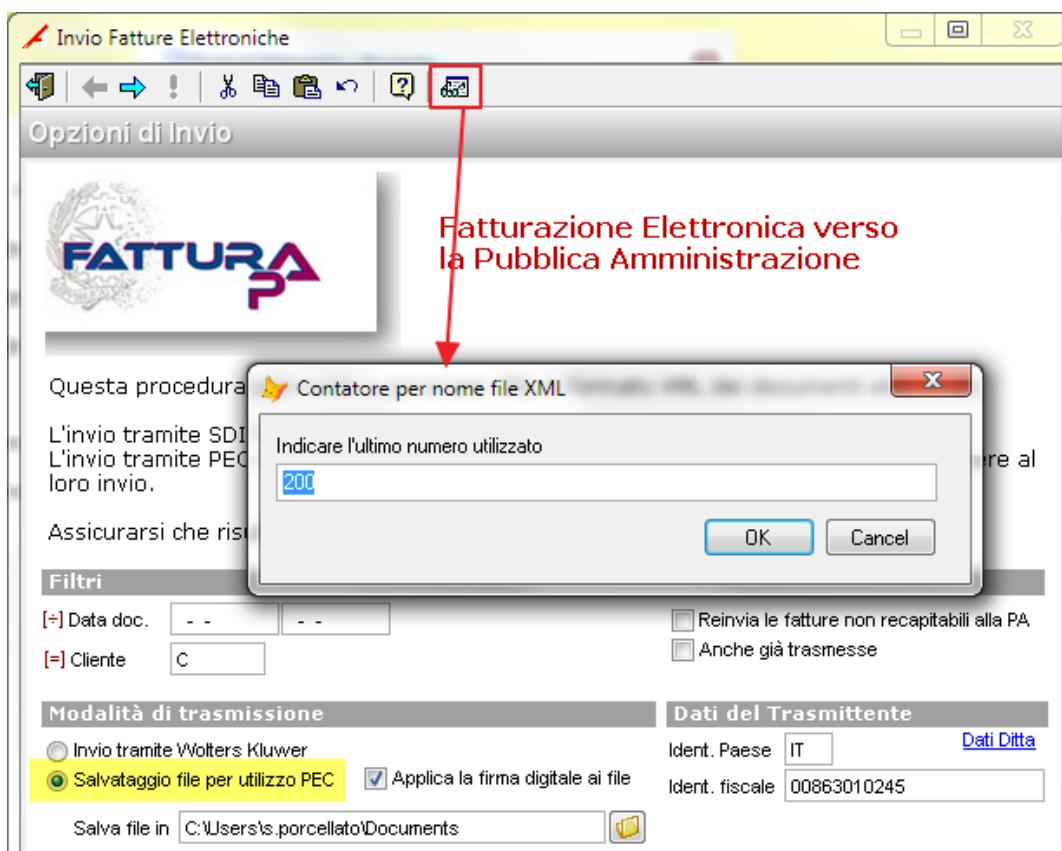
Invio Fatture Elettroniche

Opzioni di Invio

FATTURA PA

Fatturazione Elettronica verso la Pubblica Amministrazione

Questa procedura

L'invio tramite SDI
L'invio tramite PEC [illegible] ere al loro invio.

Assicurarsi che ris

Contatore per nome file XML

Indicare l'ultimo numero utilizzato

200

OK

Cancel

Filtri

[÷] Data doc. - - - -

[=] Cliente C

Reinvia le fatture non recapitabili alla PA

Anche già trasmesse

Modalità di trasmissione

Invio tramite Wolters Kluwer

Salvataggio file per utilizzo PEC

Applica la firma digitale ai file

Salva file in C:\Users\s.porcellato\Documents

Dati del Trasmittente

Ident. Paese IT

Dati Ditta

Ident. fiscale 00863010245